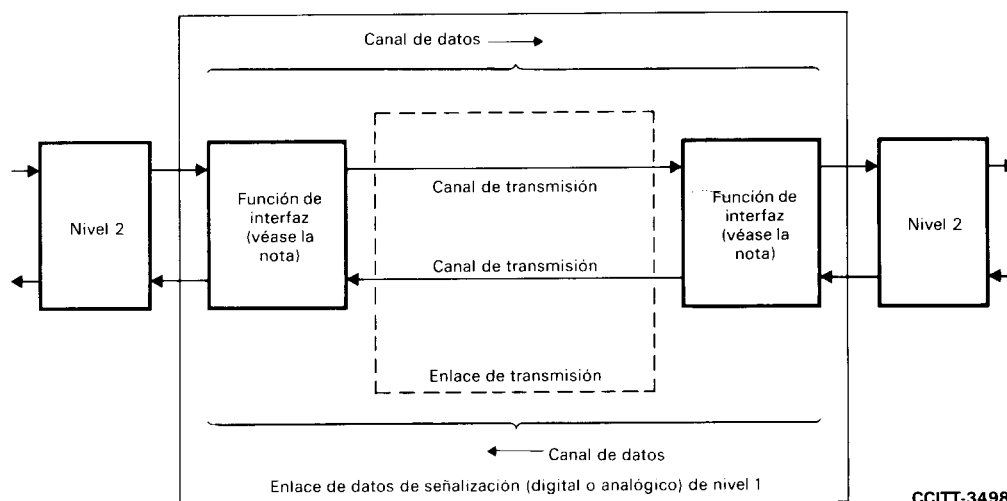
Canal de datos

Nivel 2

Función de interfaz (véase la nota)

Canal de transmisión

Canal de transmisión

Enlace de transmisión

Función de interfaz (véase la nota)

Nivel 2

Canal de datos

Enlace de datos de señalización (digital o analógico) de nivel 1

CCITT-3498